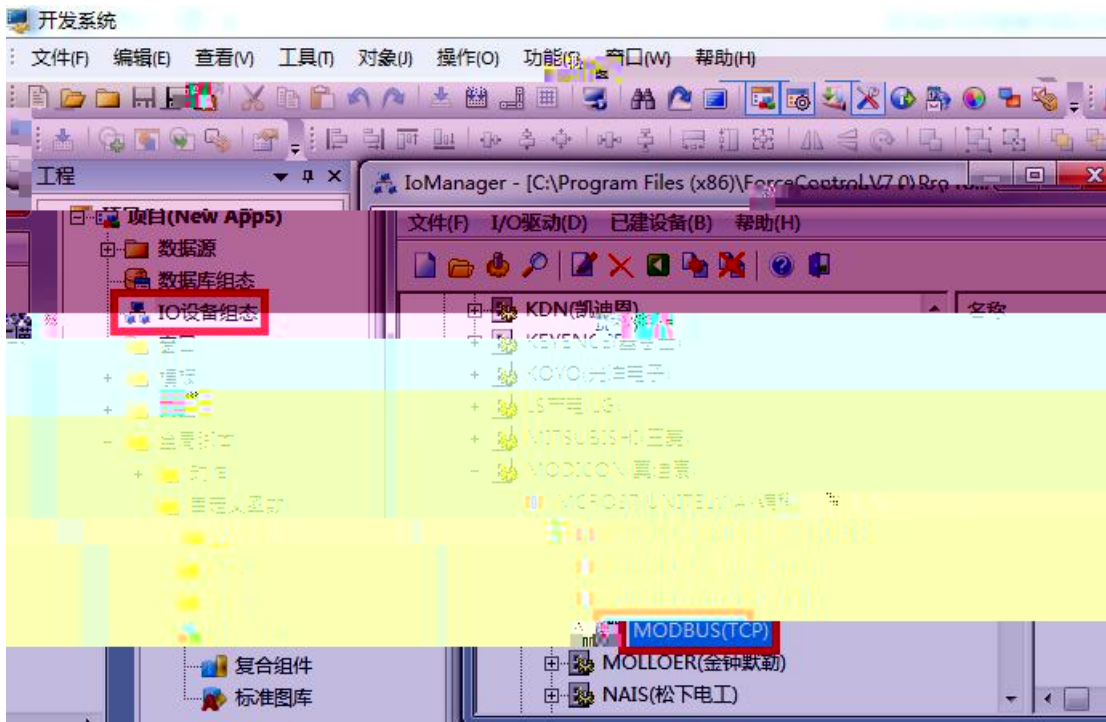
开发系统

文件(F) 编辑(E) 查看(V) 工具(T) 对象(J) 操作(O) 功能(G) 窗口(W) 帮助(H)

工程

项目(New App5)
数据源
数据库组态
IO设备组态
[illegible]
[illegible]
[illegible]
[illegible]
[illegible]
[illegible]
复合组件
标准图库

IoManager - [C:\Program Files (x86)\ForceControl V7.0\Pro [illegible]

文件(F) I/O驱动(D) 已建设备(B) 帮助(H)

KDN(凯迪恩)
KEYENCE(基恩士)
KOYO(光洋电子)
LS产电(LG)
MITSUBISHI(三菱)
MODICON(莫迪康)
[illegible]
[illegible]
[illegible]
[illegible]
MODBUS(TCP)
MOLLOER(金钟默勒)
NAIS(松下电工)

名称